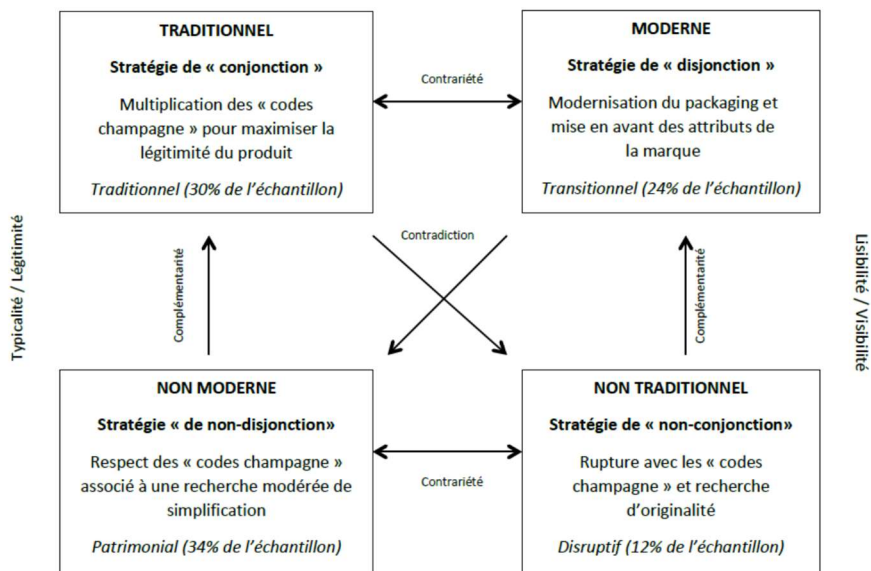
TRADITIONNEL

Stratégie de « conjonction »

Multiplication des « codes champagne » pour maximiser la légitimité du produit

Traditionnel (30% de l'échantillon)

Contrariété

MODERNE

Stratégie de « disjonction »

Modernisation du packaging et mise en avant des attributs de la marque

Transitionnel (24% de l'échantillon)

Typicalité / Légitimité

Complémentarité

Contradiction

Complémentarité

Lisibilité / Visibilité

NON MODERNE

Stratégie « de non-disjonction»

Respect des « codes champagne » associé à une recherche modérée de simplification

Patrimonial (34% de l'échantillon)

Contrariété

NON TRADITIONNEL

Stratégie de « non-conjonction»

Rupture avec les « codes champagne » et recherche d'originalité

Disruptif (12% de l'échantillon)